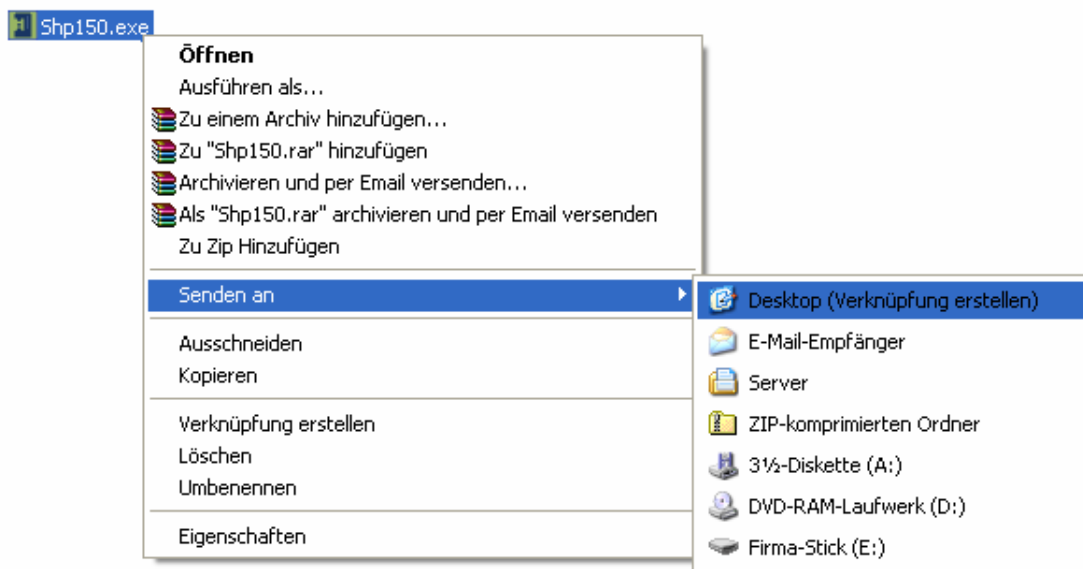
Shp150.exe

Öffnen
Ausführen als...
Zu einem Archiv hinzufügen...
Zu "Shp150.rar" hinzufügen
Archivieren und per Email versenden...
Als "Shp150.rar" archivieren und per Email versenden
Zu Zip Hinzufügen

Senden an

Ausschneiden
Kopieren

Verknüpfung erstellen
Löschen
Umbenennen

Eigenschaften

Desktop (Verknüpfung erstellen)
E-Mail-Empfänger
Server
ZIP-komprimierten Ordner
3½-Diskette (A:)
DVD-RAM-Laufwerk (D:)
Firma-Stick (E:)